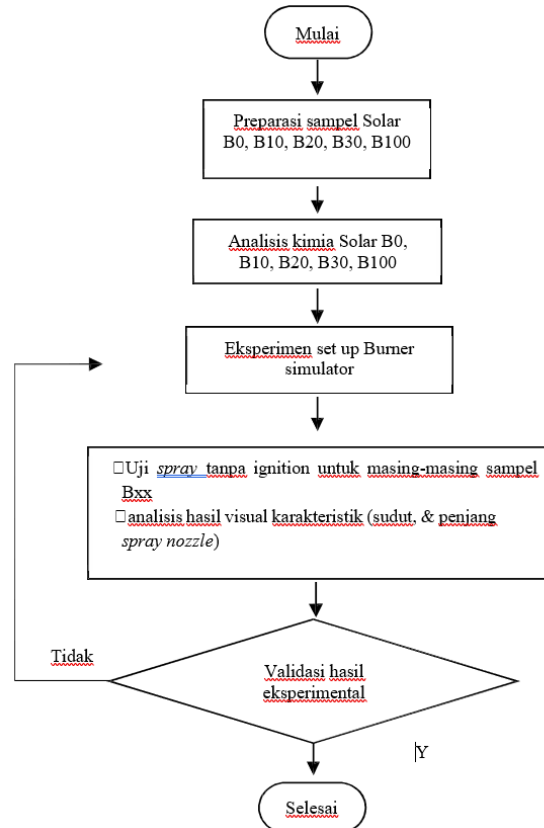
Mulai

Preparasi sampel Solar B0, B10, B20, B30, B100

Analisis kimia Solar B0, B10, B20, B30, B100

Eksperimen set up Burner simulator

□Uji *spray* tanpa ignition untuk masing-masing sampel Bxx
□analisis hasil visual karakteristik (sudut, & penjang *spray nozzle*)

Tidak

Validasi hasil eksperimental

Y

Selesai